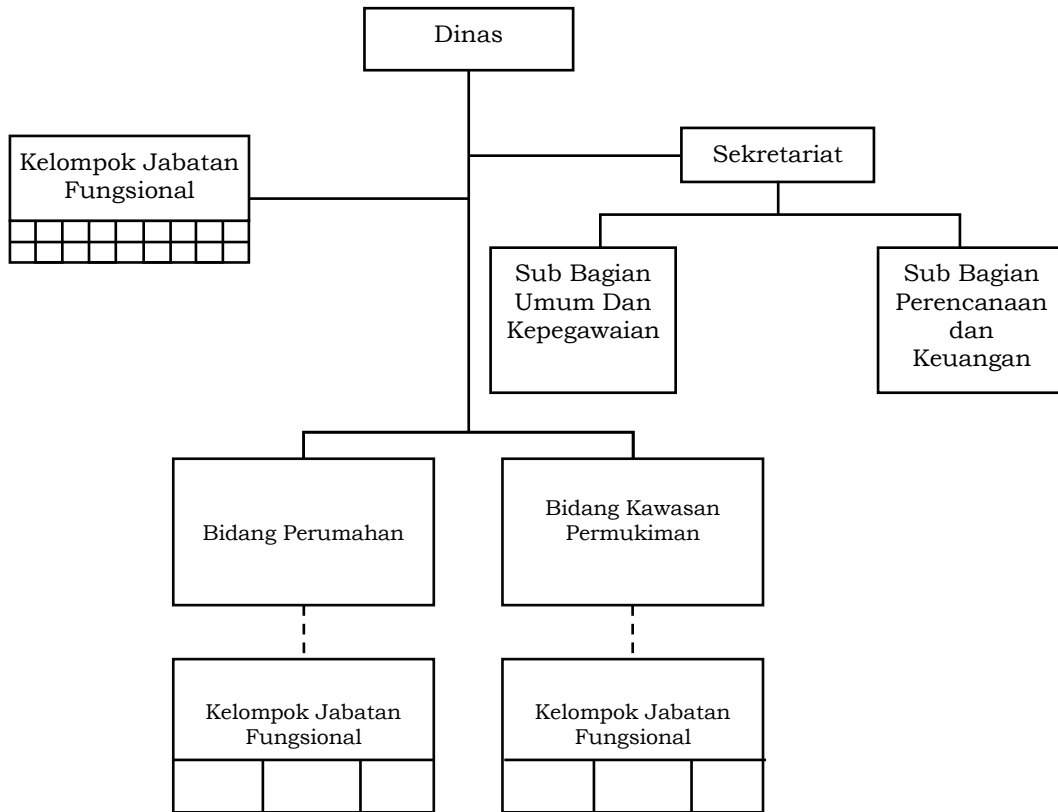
Dinas

Kelompok Jabatan Fungsional

Sekretariat

Sub Bagian Umum Dan Kepegawaian

Sub Bagian Perencanaan dan Keuangan

Bidang Perumahan

Bidang Kawasan Permukiman

Kelompok Jabatan Fungsional

Kelompok Jabatan Fungsional